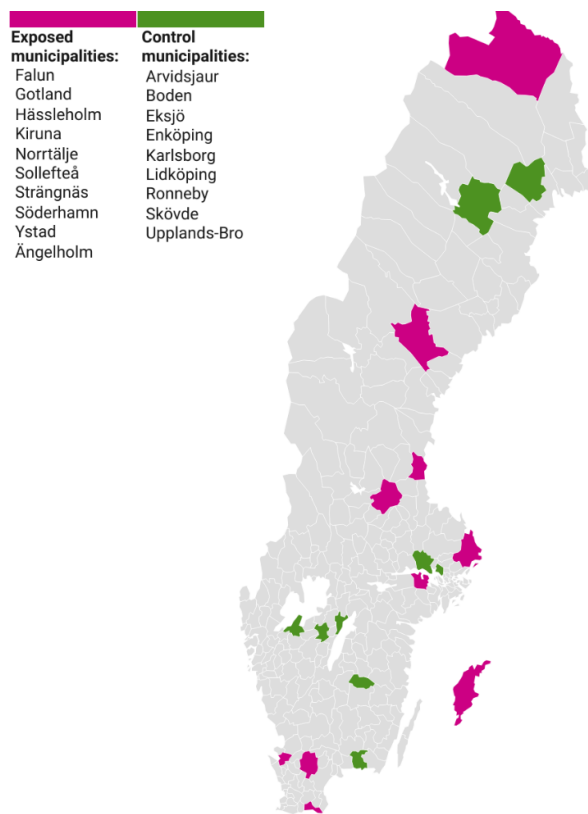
Exposed municipalities:
Falun
Gotland
Hässleholm
Kiruna
Norrtälje
Sollefteå
Strängnäs
Söderhamn
Ystad
Ängelholm

Control municipalities:
Arvidsjaur
Boden
Eksjö
Enköping
Karlsborg
Lidköping
Ronneby
Skövde
Upplands-Bro